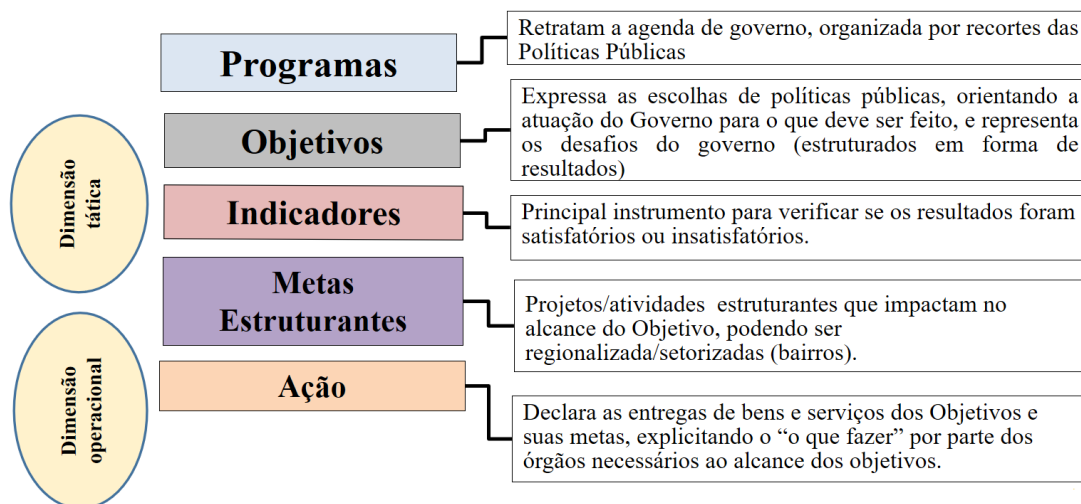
Dimensão tática

Dimensão operacional

Programas

Retratam a agenda de governo, organizada por recortes das Políticas Públicas

Objetivos

Expressa as escolhas de políticas públicas, orientando a atuação do Governo para o que deve ser feito, e representa os desafios do governo (estruturados em forma de resultados)

Indicadores

Principal instrumento para verificar se os resultados foram satisfatórios ou insatisfatórios.

Metas Estruturantes

Projetos/atividades estruturantes que impactam no alcance do Objetivo, podendo ser regionalizada/setorizadas (bairros).

Ação

Declara as entregas de bens e serviços dos Objetivos e suas metas, explicitando o "o que fazer" por parte dos órgãos necessários ao alcance dos objetivos.